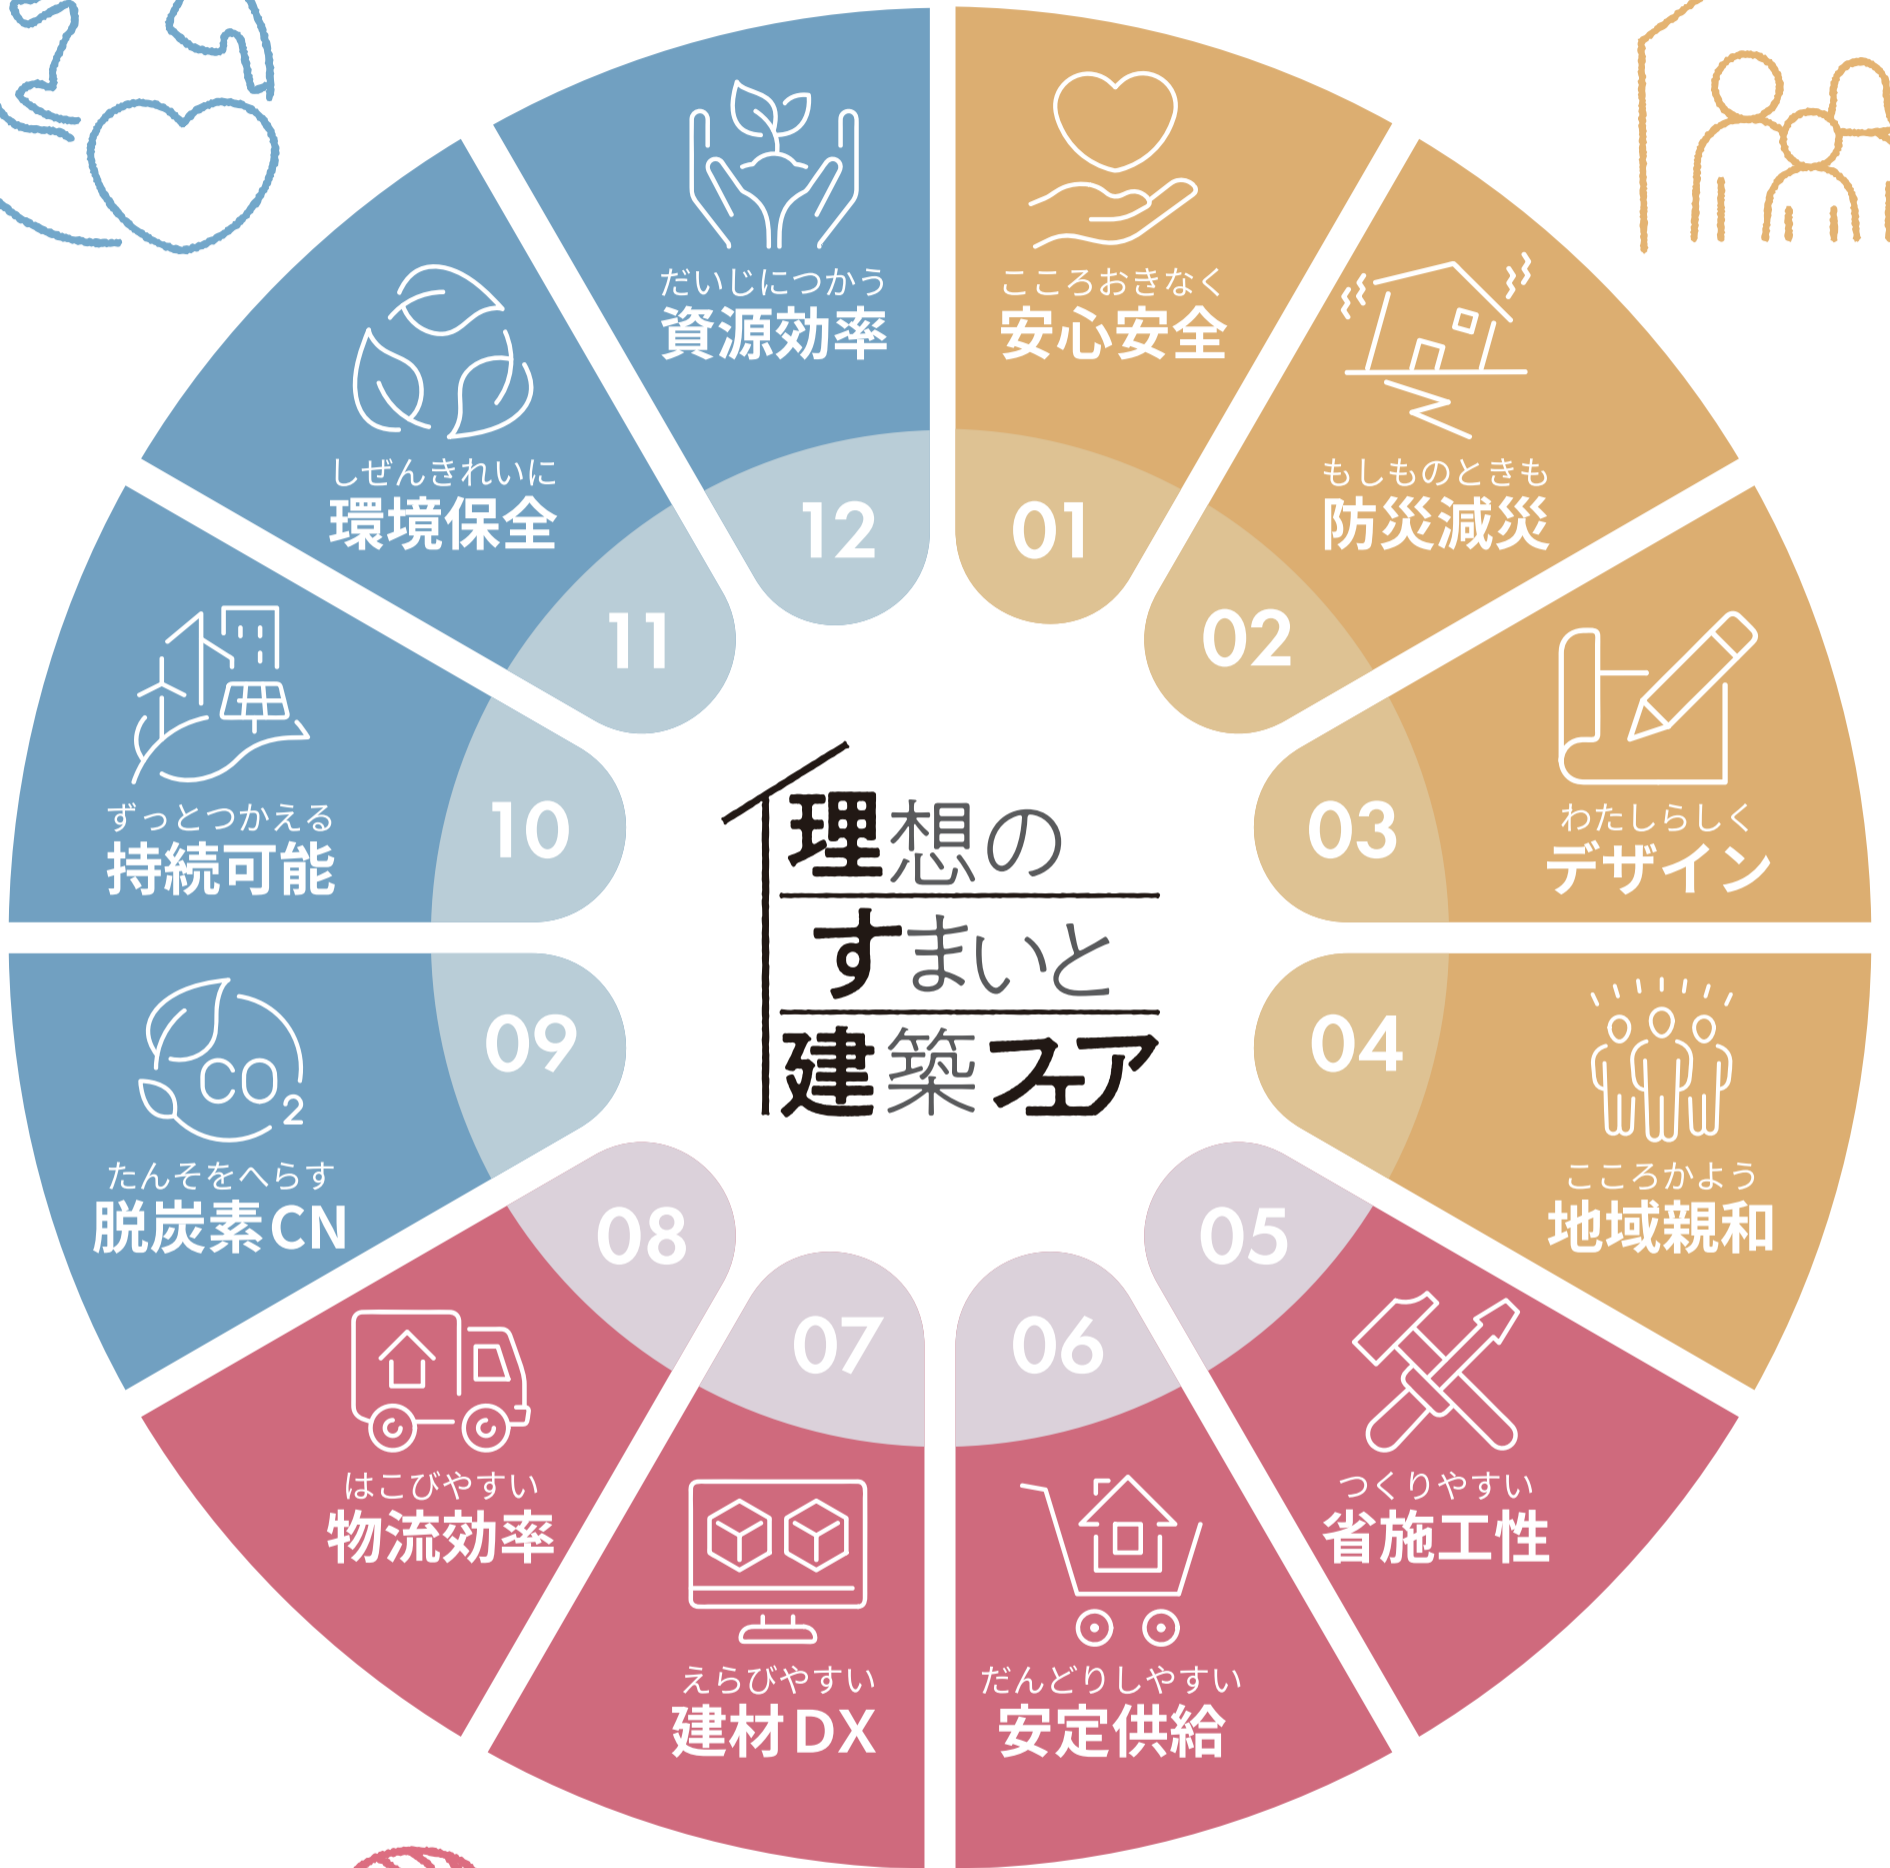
理想の
すまいと
建築フェア

01
こころおきなく
安心安全

02
もしものときも
防災減災

03
わたしらしく
デザイン

04
こころかよう
地域親和

05
つくりやすい
省施工性

06
だんどりしやすい
安定供給

07
えらびやすい
建材DX

08
はこびやすい
物流効率

09
$CO_2$
たんそをへらす
脱炭素CN

10
ずっとつかえる
持続可能

11
しぜんきれいに
環境保全

12
だいじにつかう
資源効率